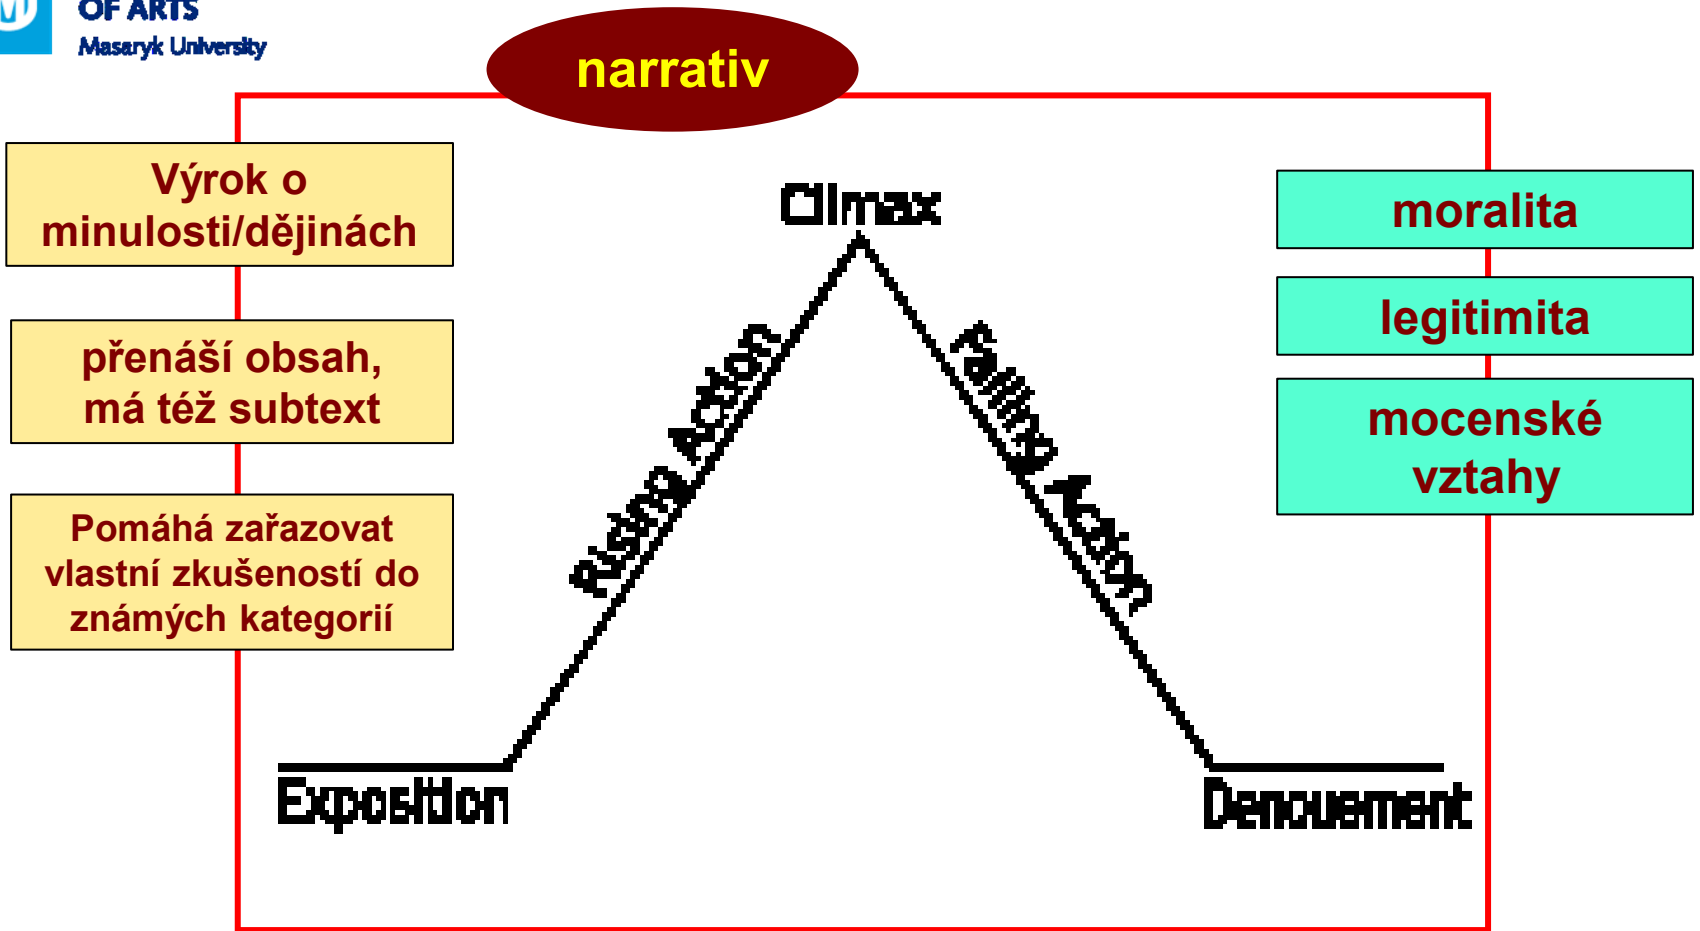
OF ARTS
Masaryk University

narrativ

Výrok o minulosti/dějinách

přenáší obsah, má též subtext

Pomáhá zařazovat vlastní zkušeností do známých kategorií

Climax

Rising Action

Falling Action

Exposition

Denouement

moralita

legitimita

mocenské vztahy